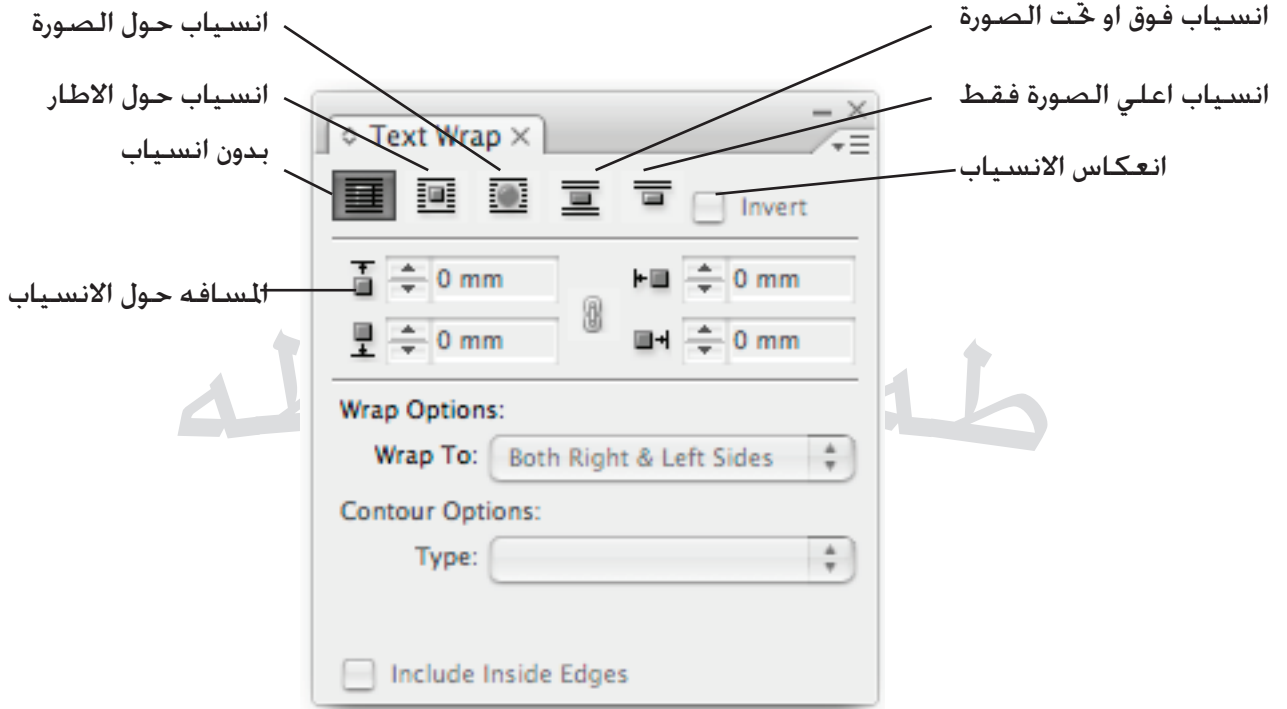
انسياب حول الصورة

انسياب فوق او تحت الصورة

انسياب حول الاطار

انسياب اعلي الصورة فقط

بدون انسياب

انعكاس الانسياب

Text Wrap

Invert

المسافه حول الانسياب

0 mm

0 mm

0 mm

0 mm

Wrap Options:

Wrap To: Both Right & Left Sides

Contour Options:

Type:

Include Inside Edges